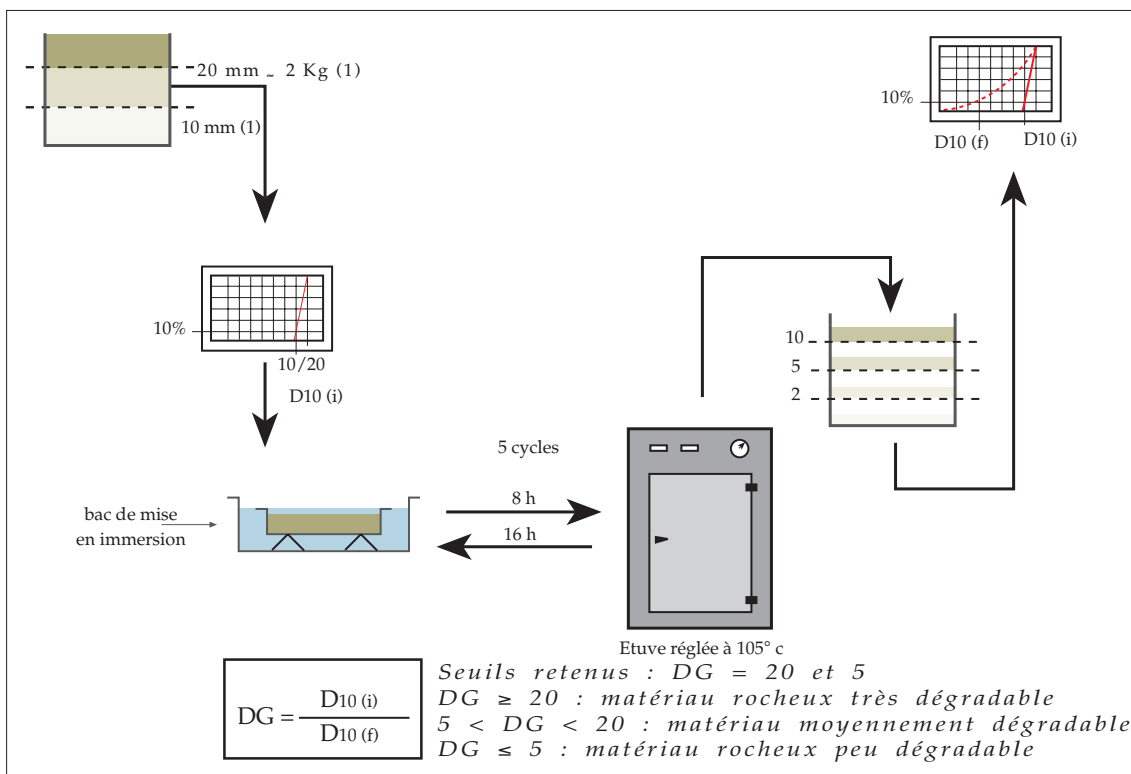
20 mm ~ 2 Kg (1)

10 mm (1)

10%

10/20

D10 (i)

10%

D10 (f)

D10 (i)

10

5

2

5 cycles

bac de mise en immersion

8 h

16 h

Etuve réglée à 105° c

$DG = \frac{D_{10\,(i)}}{D_{10\,(f)}}$

Seuils retenus : DG = 20 et 5
DG ≥ 20 : matériau rocheux très dégradable
5 < DG < 20 : matériau moyennement dégradable
DG ≤ 5 : matériau rocheux peu dégradable